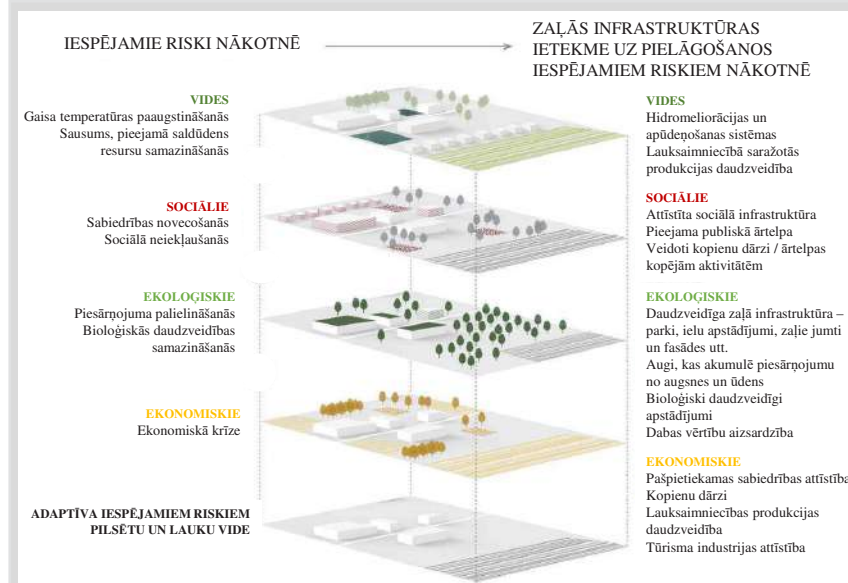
IESPĒJAMIE RISKI NĀKOTNĒ

ZAĻĀS INFRASTRUKTŪRAS IETEKME UZ PIELĀGOŠANOS IESPĒJAMIEM RISKIEM NĀKOTNĒ

VIDES
Gaisa temperatūras paaugstināšanās
Sausums, pieejamā saldūdens resursu samazināšanās

SOCIĀLIE
Sabiedrības novecošanās
Sociālā neiekļaušanās

EKOLOĢISKIE
Piesārņojuma palielināšanās
Bioloģiskās daudzveidības samazināšanās

EKONOMISKIE
Ekonomiskā krīze

ADAPTĪVA IESPĒJAMIEM RISKIEM PILSĒTU UN LAUKU VIDE

VIDES
Hidromeliorācijas un apūdeņošanas sistēmas
Lauksaimniecībā saražotās produkcijas daudzveidība

SOCIĀLIE
Attīstīta sociālā infrastruktūra
Pieejama publiskā ārtelpa
Veidoti kopienu dārzi / ārtelpas kopējām aktivitātēm

EKOLOĢISKIE
Daudzveidīga zaļā infrastruktūra – parki, ielu apstādījumi, zaļie jumti un fasādes utt.
Augi, kas akumulē piesārņojumu no augsnes un ūdens
Bioloģiski daudzveidīgi apstādījumi
Dabas vērtību aizsardzība

EKONOMISKIE
Pašpietiekamas sabiedrības attīstība
Kopienu dārzi
Lauksaimniecības produkcijas daudzveidība
Tūrisma industrijas attīstība